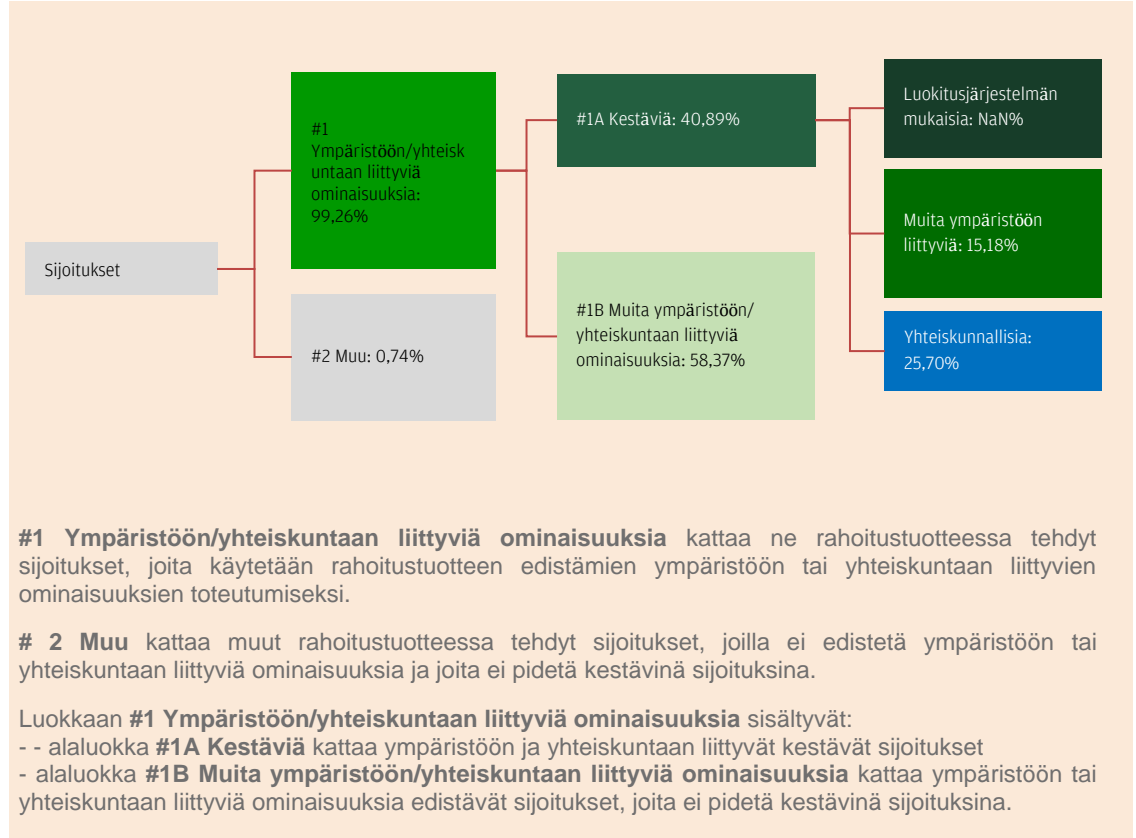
Sijoitukset

#1 Ympäristöön/yhteiskuntaan liittyviä ominaisuuksia: 99,26%

#2 Muu: 0,74%

#1A Kestäviä: 40,89%

#1B Muita ympäristöön/ yhteiskuntaan liittyviä ominaisuuksia: 58,37%

Luokitusjärjestelmän mukaisia: NaN%

Muita ympäristöön liittyviä: 15,18%

Yhteiskunnallisia: 25,70%

**#1 Ympäristöön/yhteiskuntaan liittyviä ominaisuuksia** kattaa ne rahoitustuotteessa tehdyt sijoitukset, joita käytetään rahoitustuotteen edistämien ympäristöön tai yhteiskuntaan liittyvien ominaisuuksien toteutumiseksi.

**# 2 Muu** kattaa muut rahoitustuotteessa tehdyt sijoitukset, joilla ei edistetä ympäristöön tai yhteiskuntaan liittyviä ominaisuuksia ja joita ei pidetä kestävinä sijoituksina.

Luokkaan **#1 Ympäristöön/yhteiskuntaan liittyviä ominaisuuksia** sisältyvät:
- - alaluokka **#1A Kestäviä** kattaa ympäristöön ja yhteiskuntaan liittyvät kestävät sijoitukset
- alaluokka **#1B Muita ympäristöön/yhteiskuntaan liittyviä ominaisuuksia** kattaa ympäristöön tai yhteiskuntaan liittyviä ominaisuuksia edistävät sijoitukset, joita ei pidetä kestävinä sijoituksina.